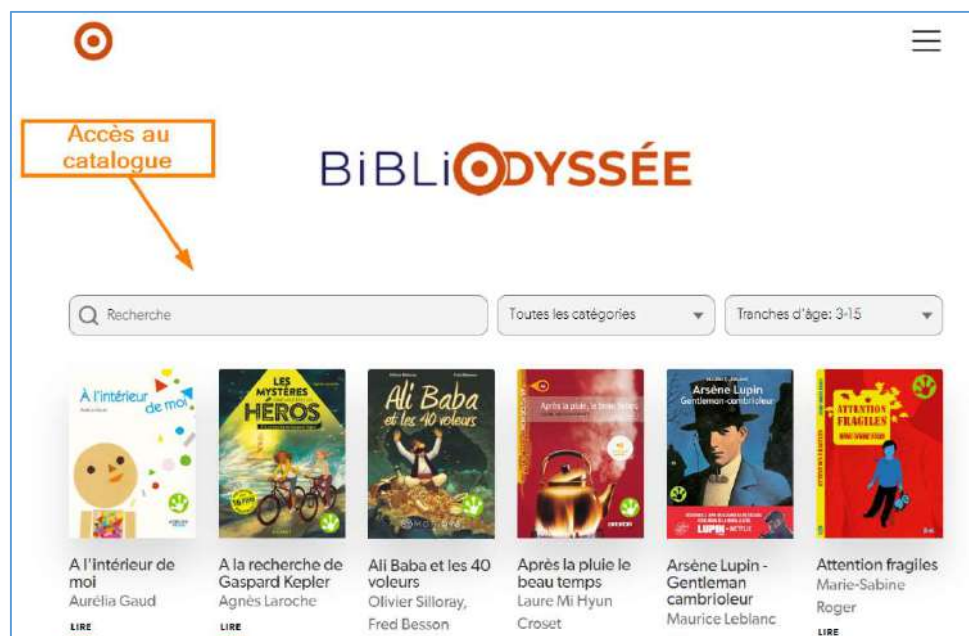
Accès au catalogue

BiBLiODYSSÉE

Recherche

Toutes les catégories

Tranches d'âge: 3-15

A l'intérieur de moi

LES MYSTÈRES HÉROS

Ali Baba et les 40 voleurs

Après la pluie, le beau temps

Arsène Lupin Gentleman-cambrioleur

LUPIN NETFLIX

ATTENTION FRAGILES

A l'intérieur de moi
Aurélia Gaud
LIRE

A la recherche de Gaspard Kepler
Agnès Laroche
LIRE

Ali Baba et les 40 voleurs
Olivier Silloray, Fred Besson

Après la pluie le beau temps
Laure Mi Hyun Croset

Arsène Lupin - Gentleman cambrioleur
Maurice Leblanc

Attention fragiles
Marie-Sabine Roger
LIRE